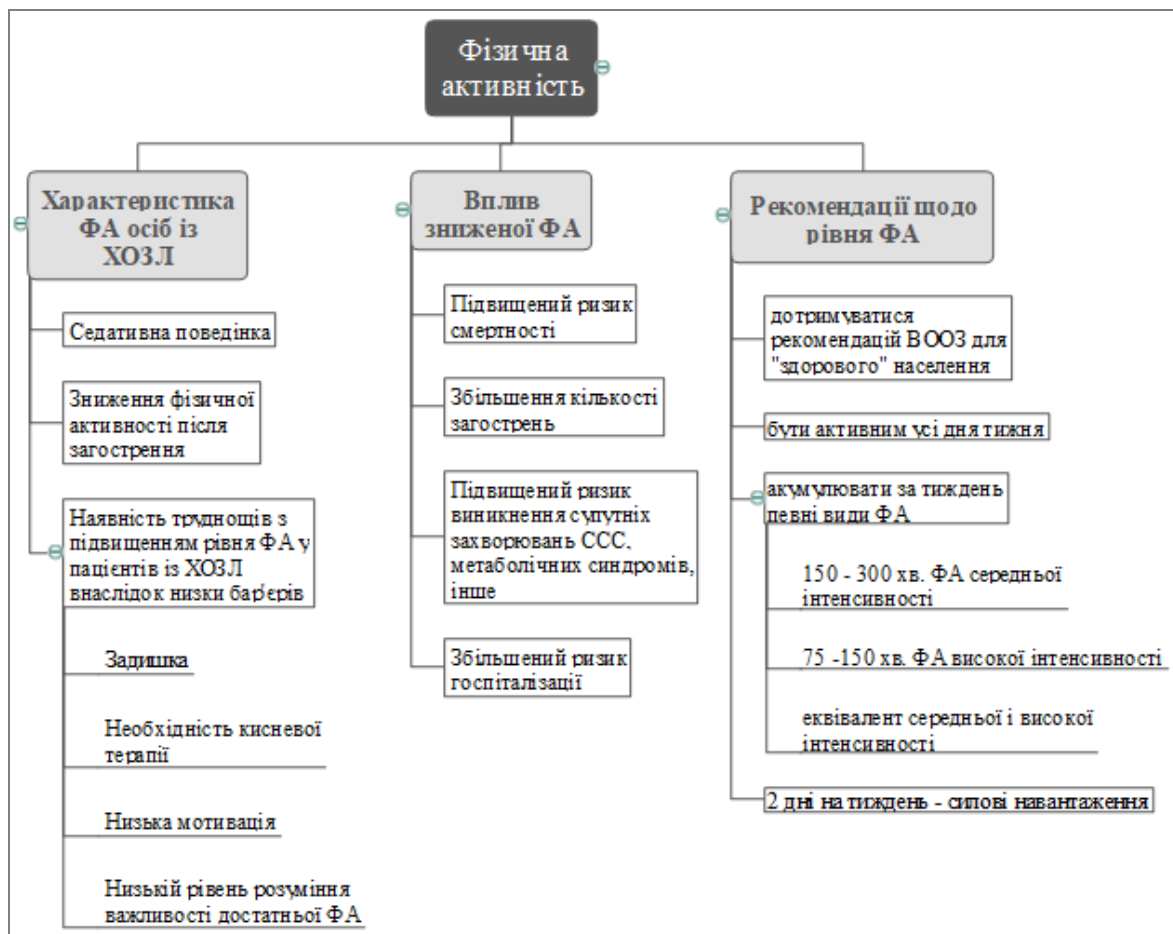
Фізична активність

Характеристика ФА осіб із ХОЗЛ

Седативна поведінка

Зниження фізичної активності після загострення

Наявність труднощів з підвищенням рівня ФА у пацієнтів із ХОЗЛ внаслідок низки бар'єрів

Задишка

Необхідність кисневої терапії

Низька мотивація

Низький рівень розуміння важливості достатньої ФА

Вплив зниженої ФА

Підвищений ризик смертності

Збільшення кількості загострень

Підвищений ризик виникнення супутніх захворювань ССС, метаболічних синдромів, інше

Збільшений ризик госпіталізації

Рекомендації щодо рівня ФА

дотримуватися рекомендацій ВООЗ для "здорового" населення

бути активним усі дня тижня

акумулювати за тиждень певні види ФА

150 - 300 хв. ФА середньої інтенсивності

75 -150 хв. ФА високої інтенсивності

еквівалент середньої і високої інтенсивності

2 дні на тиждень - силові навантаження